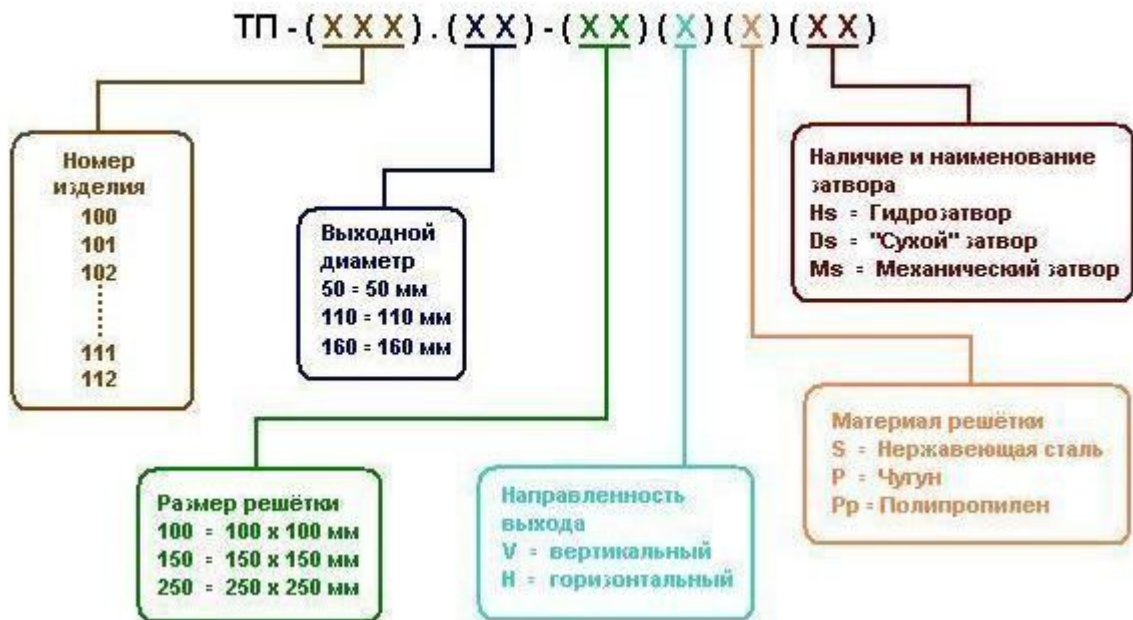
ТП - (X X X) . (X X) - (X X) (X) (X) (X X)

Номер изделия
100
101
102
⋮
111
112

Выходной диаметр
50 = 50 мм
110 = 110 мм
160 = 160 мм

Наличие и наименование затвора
Hs = Гидрозатвор
Ds = "Сухой" затвор
Ms = Механический затвор

Материал решётки
S = Нержавеющая сталь
P = Чугун
Pp = Полипропилен

Размер решётки
100 = 100 x 100 мм
150 = 150 x 150 мм
250 = 250 x 250 мм

Направленность выхода
V = вертикальный
H = горизонтальный